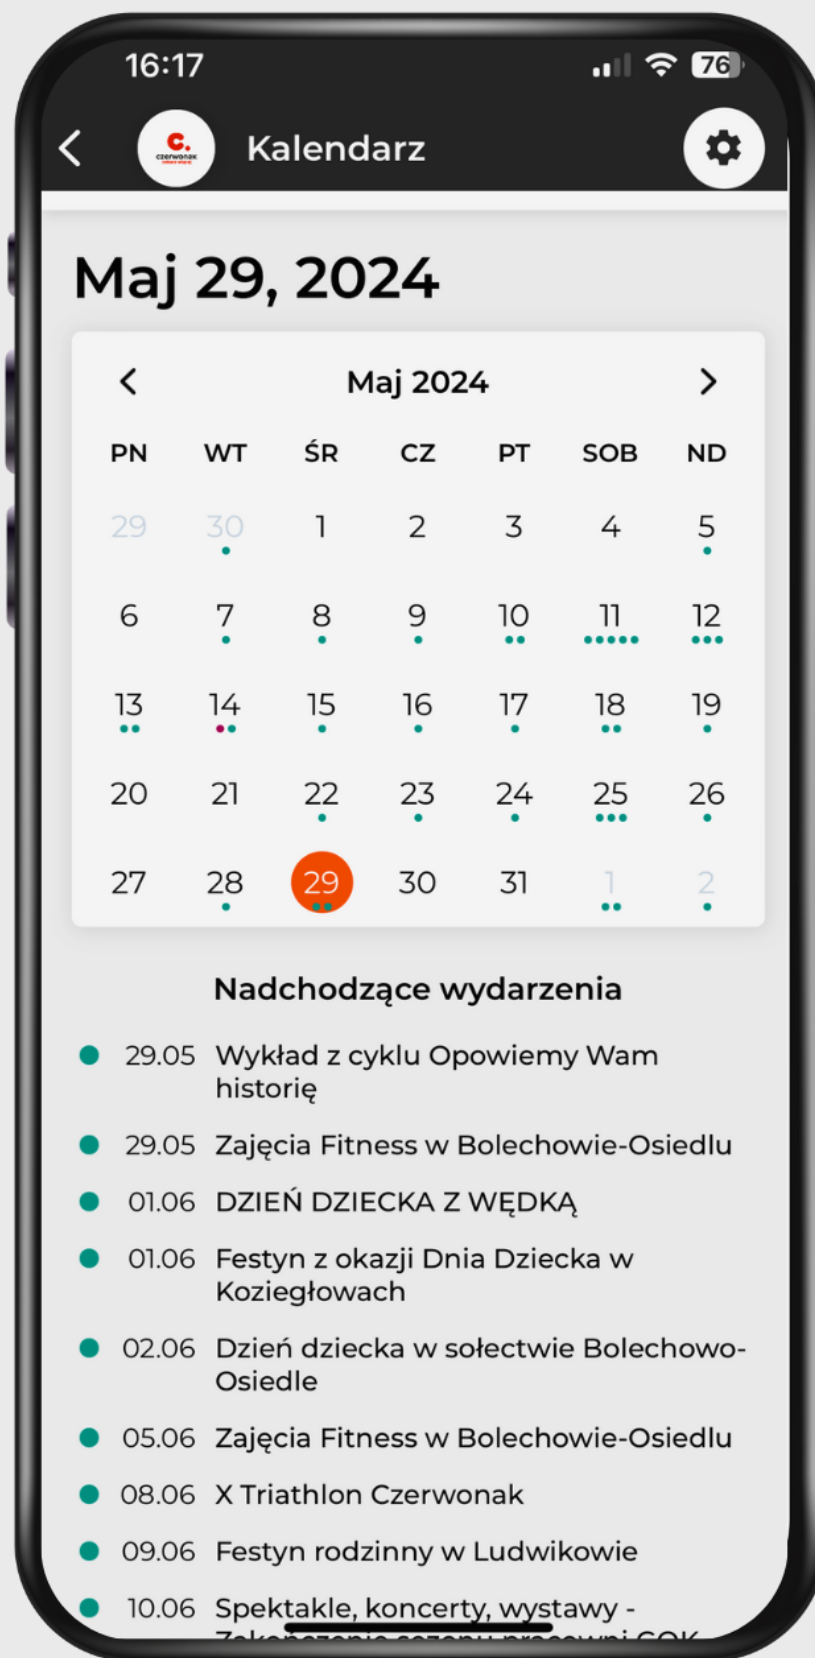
16:17

76

c.
czerwonak

Kalendarz

Maj 29, 2024

Maj 2024

| PN | WT | ŚR | CZ | PT | SOB | ND |
|---|---|---|---|---|---|---|
| 29 | 30 | 1 | 2 | 3 | 4 | 5 |
| 6 | 7 | 8 | 9 | 10 | 11 | 12 |
| 13 | 14 | 15 | 16 | 17 | 18 | 19 |
| 20 | 21 | 22 | 23 | 24 | 25 | 26 |
| 27 | 28 | 29 | 30 | 31 | 1 | 2 |

Nadchodzące wydarzenia

29.05 Wykład z cyklu Opowiemy Wam historię

29.05 Zajęcia Fitness w Bolechowie-Osiedlu

01.06 DZIEŃ DZIECKA Z WĘDKĄ

01.06 Festyn z okazji Dnia Dziecka w Koziegłowach

02.06 Dzień dziecka w sołectwie Bolechowo-Osiedle

05.06 Zajęcia Fitness w Bolechowie-Osiedlu

08.06 X Triathlon Czerwonak

09.06 Festyn rodzinny w Ludwikowie

10.06 Spektakle, koncerty, wystawy - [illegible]